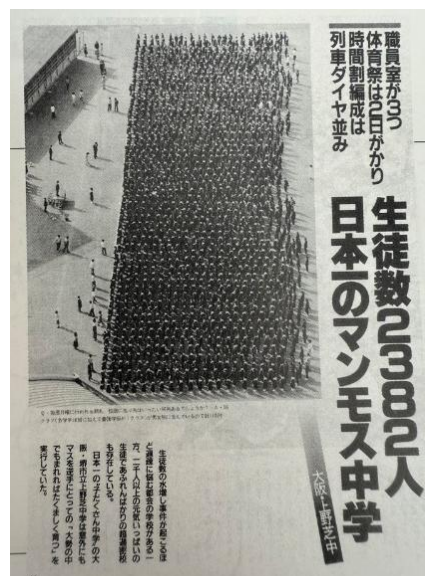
職員室が3つ
体育祭は2日がかり
時間割編成は
列車ダイヤ並み

生徒数2382人
日本一のマンモス中学

大阪・野芝中

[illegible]

生徒の水増し事件が起こるほど過疎に悩む都会の学校がある一方、二千人以上の元気いっぱいの生徒であふれんばかりの超過密校も存在している。日本一のまんもす中学の大阪・堺市立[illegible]野芝中学は意外にもマスコミ嫌いだが、「大勢の中でも子供たちはたくましく育つ」と実行していた。